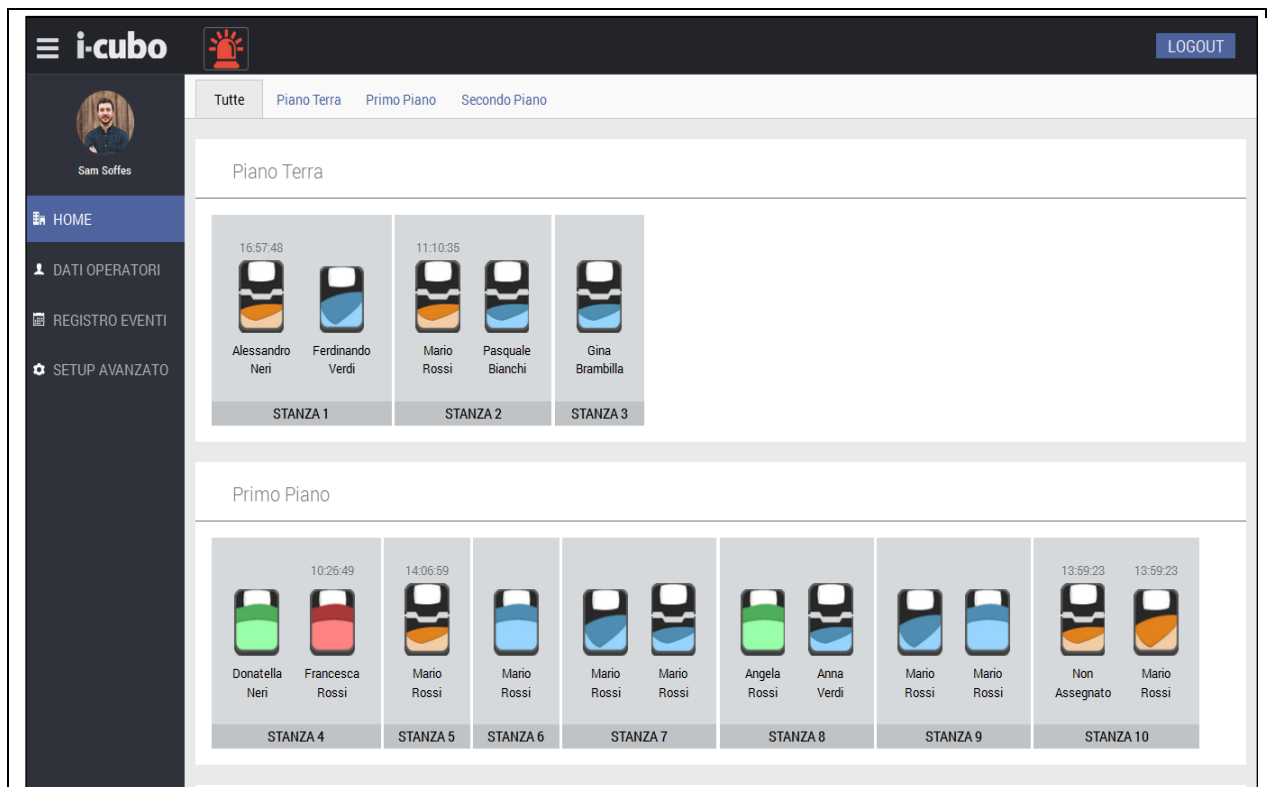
i-cubo

LOGOUT

Sam Soffes

HOME
DATI OPERATORI
REGISTRO EVENTI
SETUP AVANZATO

Tutte
Piano Terra
Primo Piano
Secondo Piano

Piano Terra

16:57:48
Alessandro Neri
Ferdinando Verdi
STANZA 1

11:10:35
Mario Rossi
Pasquale Bianchi
STANZA 2

Gina Brambilla
STANZA 3

Primo Piano

10:26:49
Donatella Neri
Francesca Rossi
STANZA 4

14:06:59
Mario Rossi
STANZA 5

Mario Rossi
STANZA 6

Mario Rossi
Mario Rossi
STANZA 7

Angela Rossi
Anna Verdi
STANZA 8

Mario Rossi
Mario Rossi
STANZA 9

13:59:23
13:59:23
Non Assegnato
Mario Rossi
STANZA 10